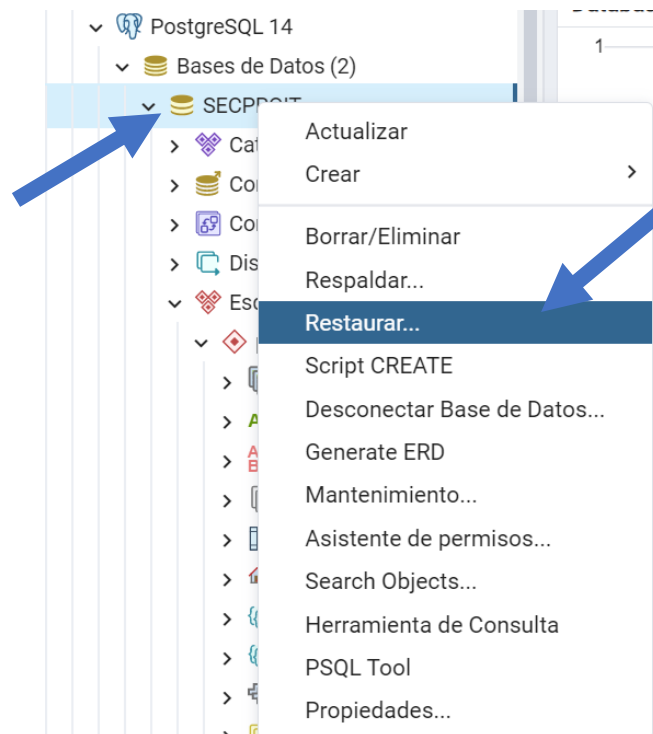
PostgreSQL 14
Bases de Datos (2)
SECPROIT
Cat
Co
Co
Dis
Esc

1

Actualizar
Crear
Borrar/Eliminar
Respaldar...
Restaurar...
Script CREATE
Desconectar Base de Datos...
Generate ERD
Mantenimiento...
Asistente de permisos...
Search Objects...
Herramienta de Consulta
PSQL Tool
Propiedades...